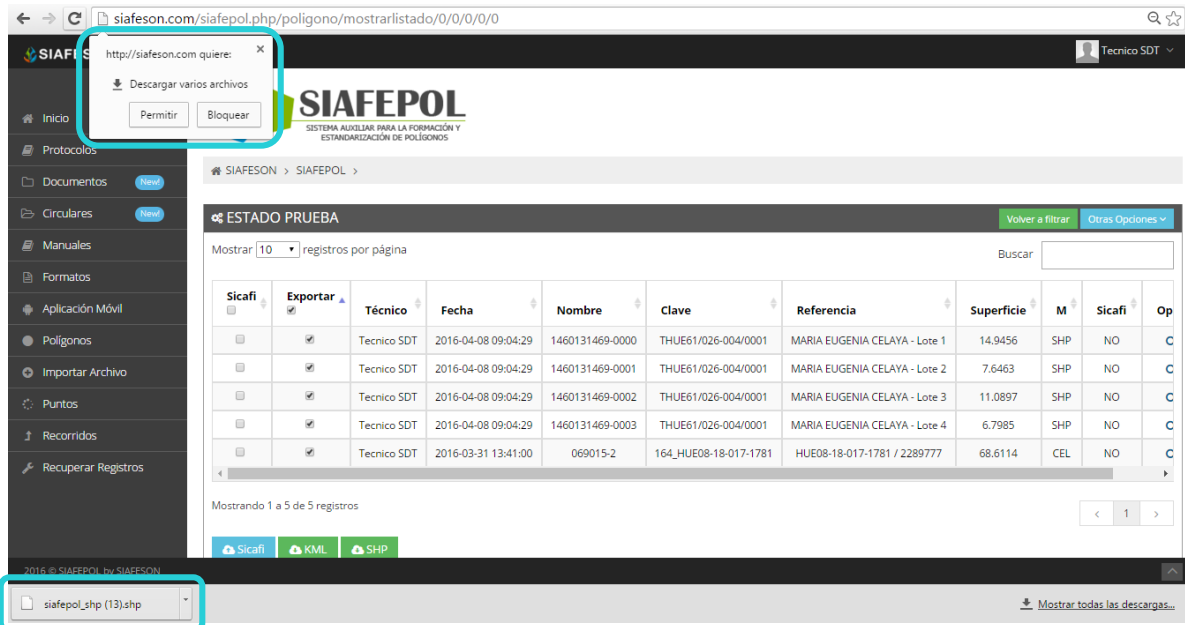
siafeson.com/siafepol.php/poligono/mostrarlistado/0/0/0/0/0

SIAFE

http://siafeson.com quiere:
×
Descargar varios archivos
Permitir
Bloquear

Tecnico SDT

Inicio
Protocolos
Documentos New!
Circulares New!
Manuales
Formatos
Aplicación Móvil
Polígonos
Importar Archivo
Puntos
Recorridos
Recuperar Registros

SIAFEPOL
SISTEMA AUXILIAR PARA LA FORMACIÓN Y ESTANDARIZACIÓN DE POLÍGONOS

SIAFESON > SIAFEPOL >

ESTADO PRUEBA
Volver a filtrar
Otras Opciones

Mostrar 10 registros por página
Buscar

| Sicafi | Exportar | Técnico | Fecha | Nombre | Clave | Referencia | Superficie | M | Sicafi | Op |
|---|---|---|---|---|---|---|---|---|---|---|
| | | Tecnico SDT | 2016-04-08 09:04:29 | 1460131469-0000 | THUE61/026-004/0001 | MARIA EUGENIA CELAYA - Lote 1 | 14.9456 | SHP | NO | |
| | | Tecnico SDT | 2016-04-08 09:04:29 | 1460131469-0001 | THUE61/026-004/0001 | MARIA EUGENIA CELAYA - Lote 2 | 7.6463 | SHP | NO | |
| | | Tecnico SDT | 2016-04-08 09:04:29 | 1460131469-0002 | THUE61/026-004/0001 | MARIA EUGENIA CELAYA - Lote 3 | 11.0897 | SHP | NO | |
| | | Tecnico SDT | 2016-04-08 09:04:29 | 1460131469-0003 | THUE61/026-004/0001 | MARIA EUGENIA CELAYA - Lote 4 | 6.7985 | SHP | NO | |
| | | Tecnico SDT | 2016-03-31 13:41:00 | 069015-2 | 164_HUE08-18-017-1781 | HUE08-18-017-1781 / 2289777 | 68.6114 | CEL | NO | |

Mostrando 1 a 5 de 5 registros
1

Sicafi
KML
SHP

2016 © SIAFEPOL by SIAFESON

siafepol_shp (13).shp
Mostrar todas las descargas...